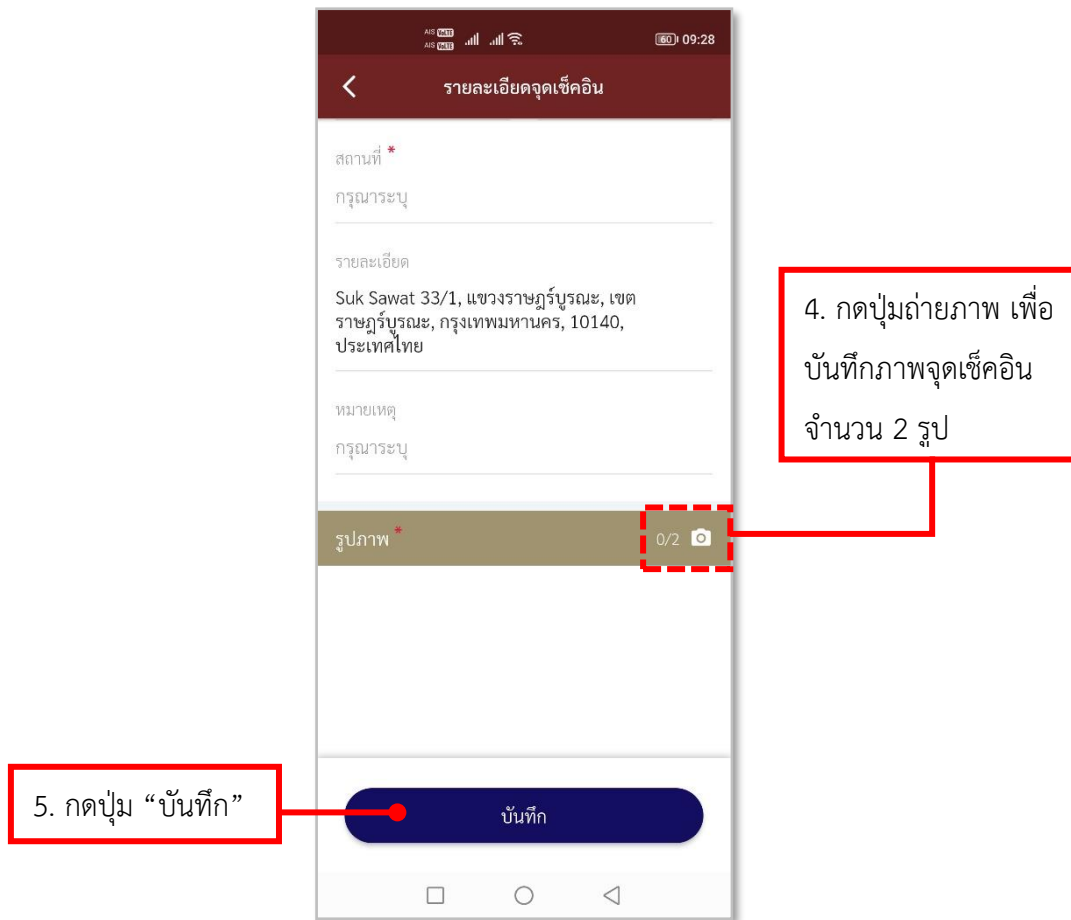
AIS VoLTE AIS VoLTE 60 09:28

รายละเอียดจุดเช็คอิน

สถานที่ *

กรุณาระบุ

รายละเอียด

Suk Sawat 33/1, แขวงราษฎร์บูรณะ, เขตราษฎร์บูรณะ, กรุงเทพมหานคร, 10140, ประเทศไทย

หมายเหตุ

กรุณาระบุ

รูปภาพ *

0/2

4. กดปุ่มถ่ายภาพ เพื่อบันทึกภาพจุดเช็คอิน จำนวน 2 รูป

5. กดปุ่ม “บันทึก”

บันทึก